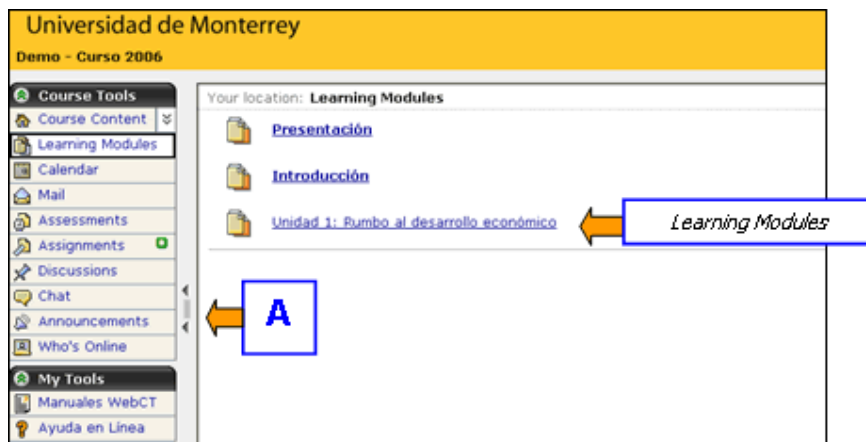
Universidad de Monterrey

Demo - Curso 2006

Course Tools

Course Content

Learning Modules

Calendar

Mail

Assessments

Assignments

Discussions

Chat

Announcements

Who's Online

My Tools

Manuales WebCT

Ayuda en Línea

Your location: Learning Modules

Presentación

Introducción

Unidad 1: Rumbo al desarrollo económico

Learning Modules

A